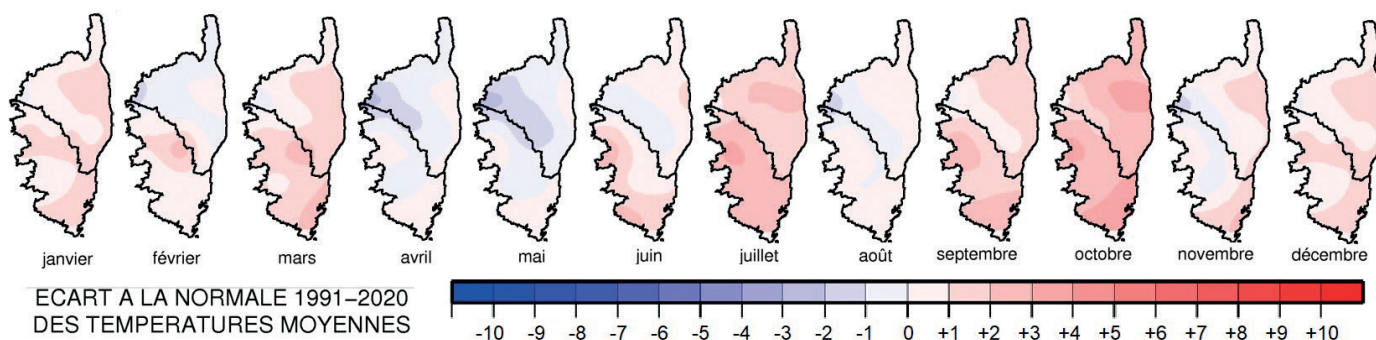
janvier février mars avril mai juin juillet août septembre octobre novembre décembre

ECART A LA NORMALE 1991–2020
DES TEMPERATURES MOYENNES

-10 -9 -8 -7 -6 -5 -4 -3 -2 -1 0 +1 +2 +3 +4 +5 +6 +7 +8 +9 +10